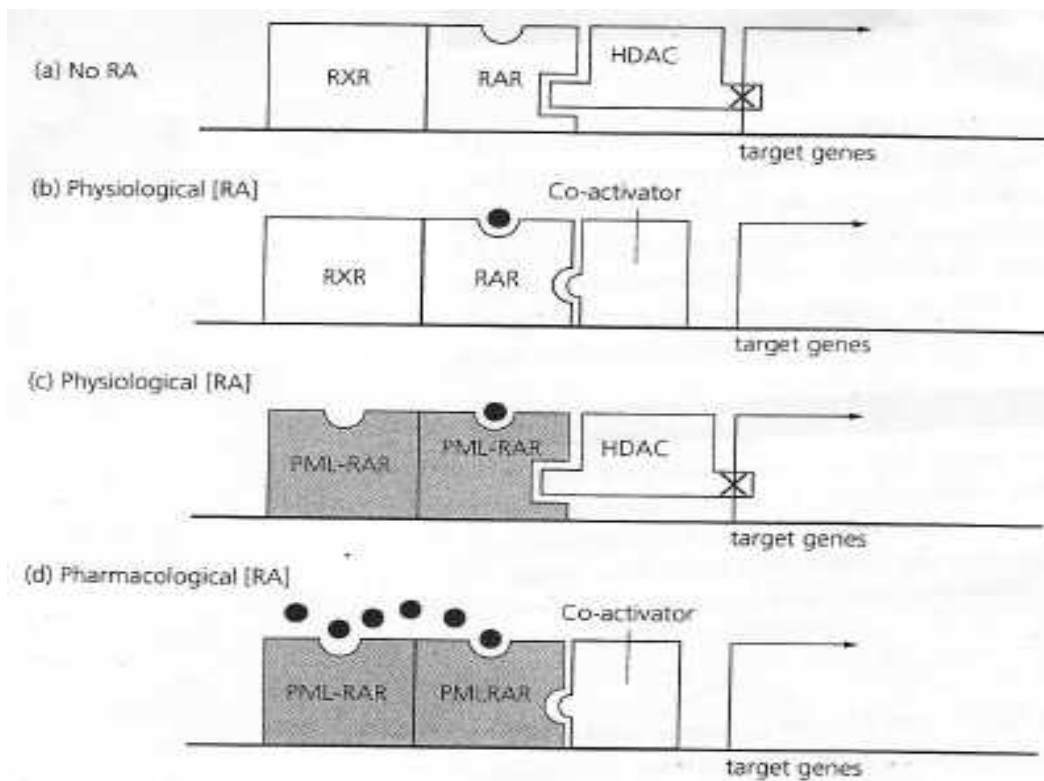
(a) No RA

RXR

RAR

HDAC

target genes

(b) Physiological [RA]

Co-activator

RXR

RAR

target genes

(c) Physiological [RA]

PML-RAR

PML-RAR

HDAC

target genes

(d) Pharmacological [RA]

Co-activator

PML-RAR

PML-RAR

target genes